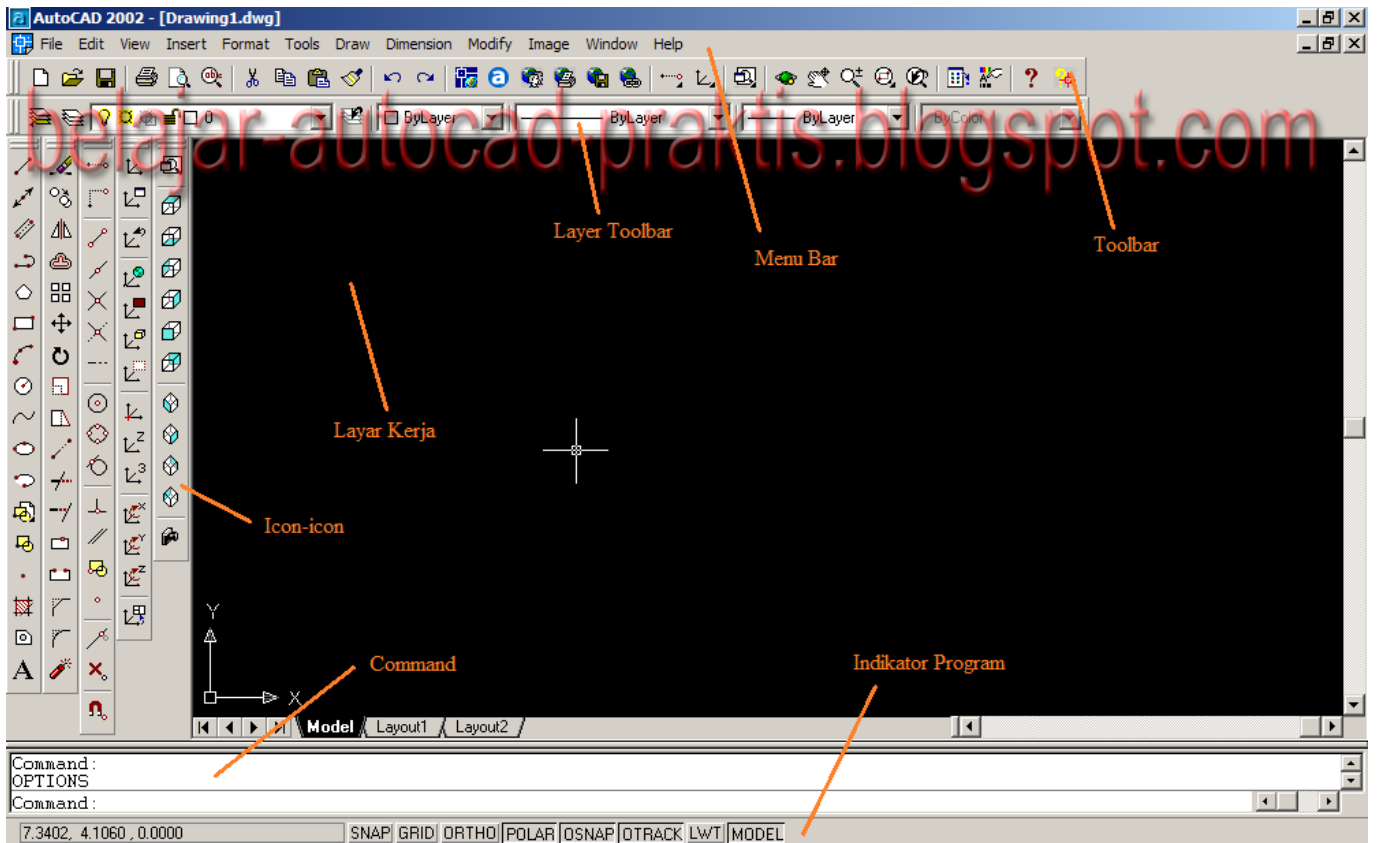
AutoCAD 2002 - [Drawing1.dwg]

File Edit View Insert Format Tools Draw Dimension Modify Image Window Help

0 ByLayer ByLayer ByLayer ByColor

belajar-autocad-praktis.blogspot.com

Layer Toolbar

Menu Bar

Toolbar

Layar Kerja

Icon-icon

Y

X

Command

Indikator Program

Model Layout1 Layout2

Command:
OPTIONS
Command:

7.3402, 4.1060, 0.0000 SNAP GRID ORTHO POLAR OSNAP OTRACK LWT MODEL